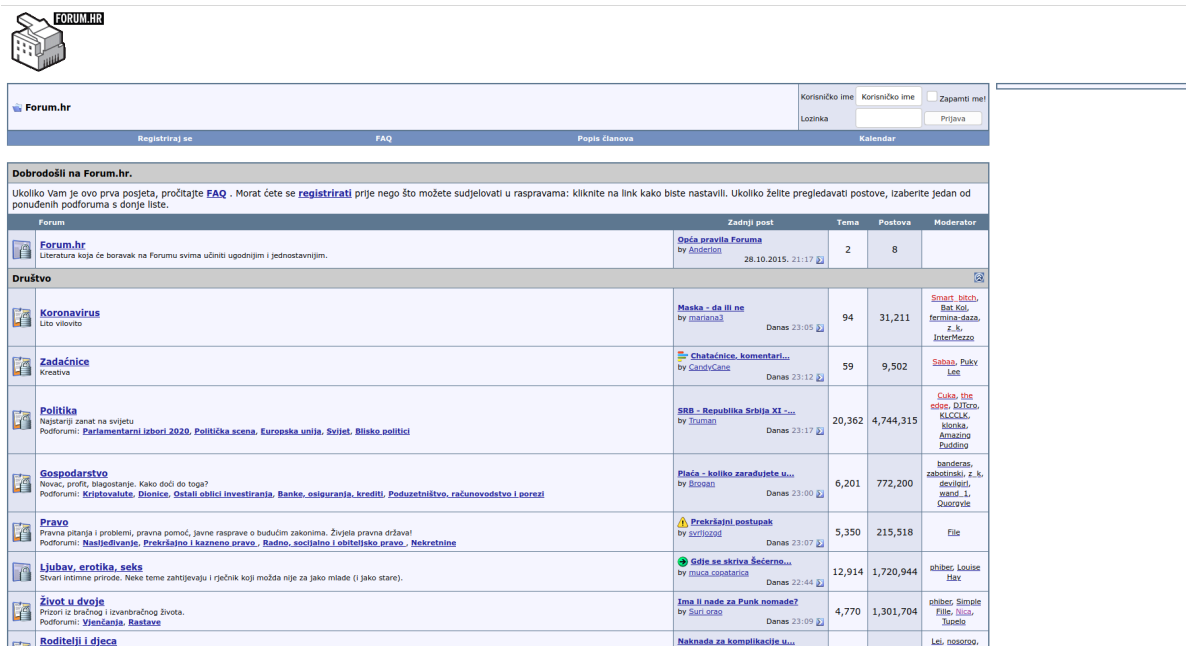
FORUM.HR

Forum.hr

Korisničko ime | Korisničko ime | Zapamti me!
Lozinka | Prijava

Registriraj se | FAQ | Popis članova | Kalendar

Dobrodošli na Forum.hr.

Ukoliko Vam je ovo prva posjeta, pročitajte FAQ . Morat ćete se registrirati prije nego što možete sudjelovati u raspravama: kliknite na link kako biste nastavili. Ukoliko želite pregledavati postove, izaberite jedan od ponuđenih podforuma s donje liste.

| Forum | Zadnji post | Tema | Postova | Moderator |
|---|---|---|---|---|
| Forum.hr Literatura koja će boravak na Forumu svima učiniti ugodnijim i jednostavnijim. | Opća pravila Foruma by Anderlon 28.10.2015. 21:17 | 2 | 8 | |
| Društvo | | | | |
| Koronavirus Lito vilovito | Maska - da ili ne by mariana3 Danas 23:05 | 94 | 31,211 | Smart_bitch, Bat Kol, fermina-daza, z_k, InterMezzo |
| Zadaćnice Kreativa | Chataćnice, komentari... by CandyCane Danas 23:12 | 59 | 9,502 | Sabaa, Puky Lee |
| Politika Najstariji zanat na svijetu Podforumi: Parlamentarni izbori 2020, Politička scena, Europska unija, Svijet, Blisko politici | SRB - Republika Srbija XI -... by Truman Danas 23:17 | 20,362 | 4,744,315 | Cuka, the edge, DJTcro, KLCCLK, klonka, Amazing Pudding |
| Gospodarstvo Novac, profit, blagostanje. Kako doći do toga? Podforumi: Kriptovalute, Dionice, Ostali oblici investiranja, Banke, osiguranja, krediti, Poduzetništvo, računovodstvo i porezi | Plaća - koliko zarađujete u... by Brogan Danas 23:00 | 6,201 | 772,200 | banderas, zabotinski, z_k, devilgirl, wand_1, Quorgyle |
| Pravo Pravna pitanja i problemi, pravna pomoć, javne rasprave o budućim zakonima. Živjela pravna država! Podforumi: Nasljeđivanje, Prekršajno i kazneno pravo , Radno, socijalno i obiteljsko pravo , Nekretnine | Prekršajni postupak by svrljozgd Danas 23:07 | 5,350 | 215,518 | File |
| Ljubav, erotika, seks Stvari intimne prirode. Neke teme zahtijevaju i rječnik koji možda nije za jako mlade (i jako stare). | Gdje se skriva Šećerno... by muca copatarica Danas 22:44 | 12,914 | 1,720,944 | phiber, Louise Hay |
| Život u dvoje Prizori iz bračnog i izvanbračnog života. Podforumi: Vjenčanja, Rastave | Ima li nade za Punk nomade? by Suri orao Danas 23:09 | 4,770 | 1,301,704 | phiber, Simple Fille, Nica, Tupelo |
| Roditelji i djeca | Naknada za komplikacije u... | | | Lei, nosorog, |